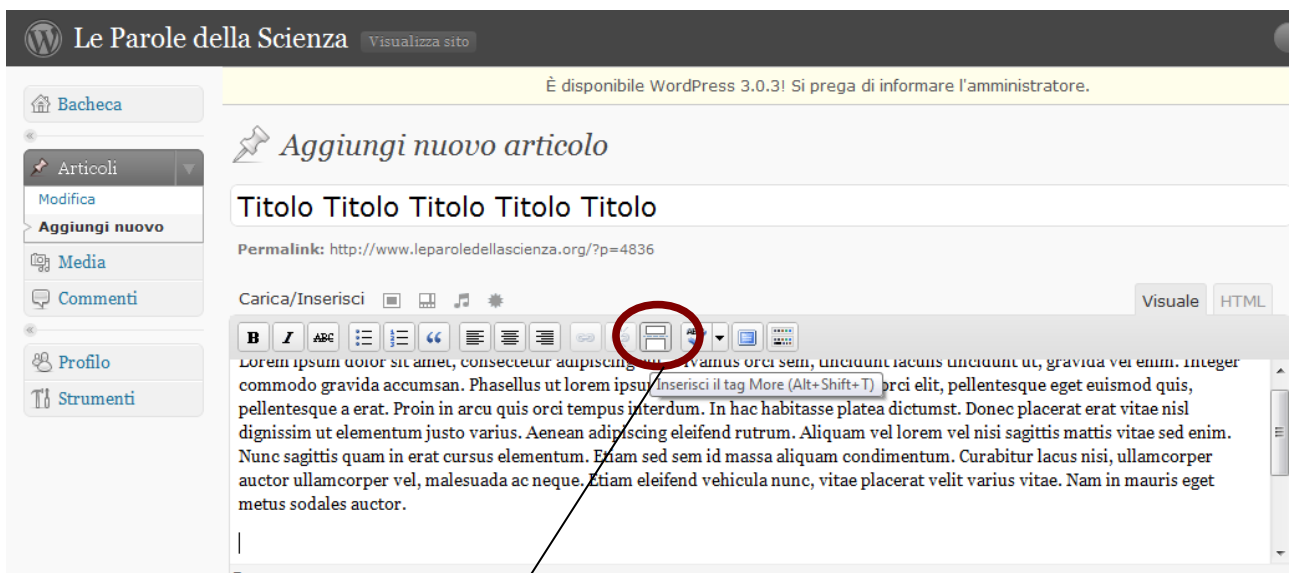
Le Parole della Scienza Visualizza sito

È disponibile WordPress 3.0.3! Si prega di informare l'amministratore.

Bacheca

Articoli

Modifica

Aggiungi nuovo

Media

Commenti

Profilo

Strumenti

Aggiungi nuovo articolo

Titolo Titolo Titolo Titolo Titolo

Permalink: http://www.leparoledellascienza.org/?p=4836

Carica/Inserisci

Visuale HTML

B I ABC

Inserisci il tag More (Alt+Shift+T)

Lorem ipsum dolor sit amet, consectetur adipiscing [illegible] vivamus orci sem, tincidunt lacinia tincidunt ut, gravida vel enim. Integer commodo gravida accumsan. Phasellus ut lorem ipsu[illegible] orci elit, pellentesque eget euismod quis, pellentesque a erat. Proin in arcu quis orci tempus interdum. In hac habitasse platea dictumst. Donec placerat erat vitae nisl dignissim ut elementum justo varius. Aenean adipiscing eleifend rutrum. Aliquam vel lorem vel nisi sagittis mattis vitae sed enim. Nunc sagittis quam in erat cursus elementum. Etiam sed sem id massa aliquam condimentum. Curabitur lacus nisi, ullamcorper auctor ullamcorper vel, malesuada ac neque. Etiam eleifend vehicula nunc, vitae placerat velit varius vitae. Nam in mauris eget metus sodales auctor.